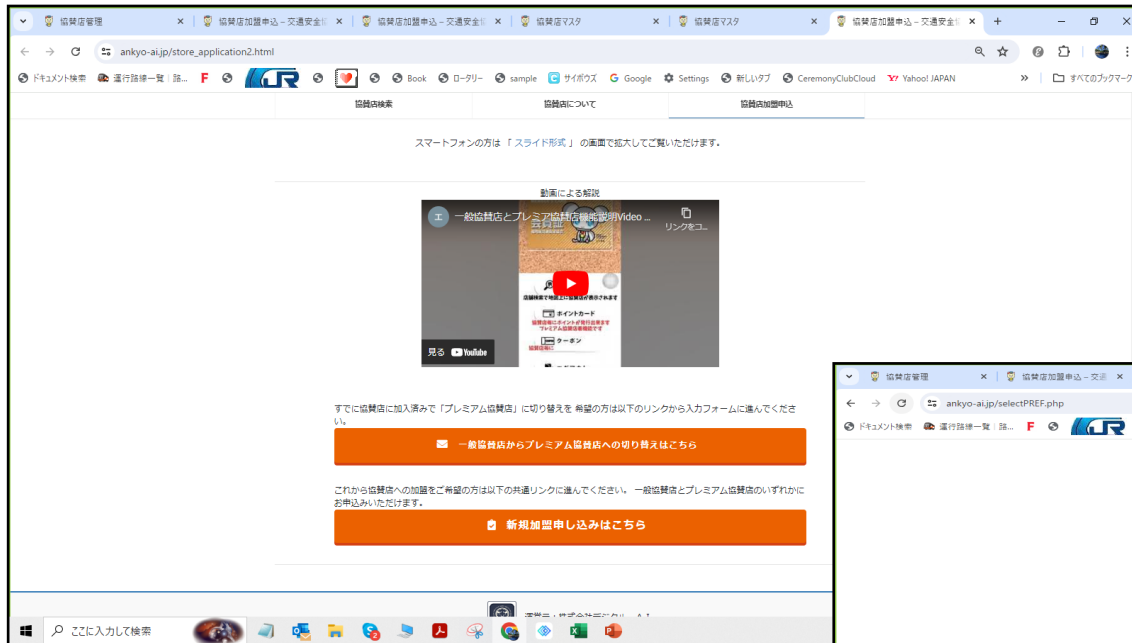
協賛店管理
協賛店加盟申込 – 交通安全
協賛店加盟申込 – 交通安全
協賛店マスタ
協賛店マスタ
協賛店加盟申込 – 交通安全

ankyo-ai.jp/store_application2.html

ドキュメント検索　運行路線一覧｜路...　F　Book　ロータリー　sample　サイボウズ　Google　Settings　新しいタブ　CeremonyClubCloud　Yahoo! JAPAN　»　すべてのブックマーク

協賛店検索　協賛店について　協賛店加盟申込

スマートフォンの方は「 スライド形式 」の画面で拡大してご覧いただけます。

動画による解説

一般協賛店とプレミアム協賛店機能説明Video ...
リンクをコ...
店舗検索で地図上に協賛店が表示されます
ポイントカード
クーポン
見る YouTube

すでに協賛店に加入済みで「プレミアム協賛店」に切り替えを 希望の方は以下のリンクから入力フォームに進んでください。

一般協賛店からプレミアム協賛店への切り替えはこちら

これから協賛店への加盟をご希望の方は以下の共通リンクに進んでください。一般協賛店とプレミアム協賛店のいずれかにお申込みいただけます。

新規加盟申し込みはこちら

協賛店管理
協賛店加盟申込 – 交通
ankyo-ai.jp/selectPREF.php
ドキュメント検索　運行路線一覧｜路...　F

ここに入力して検索